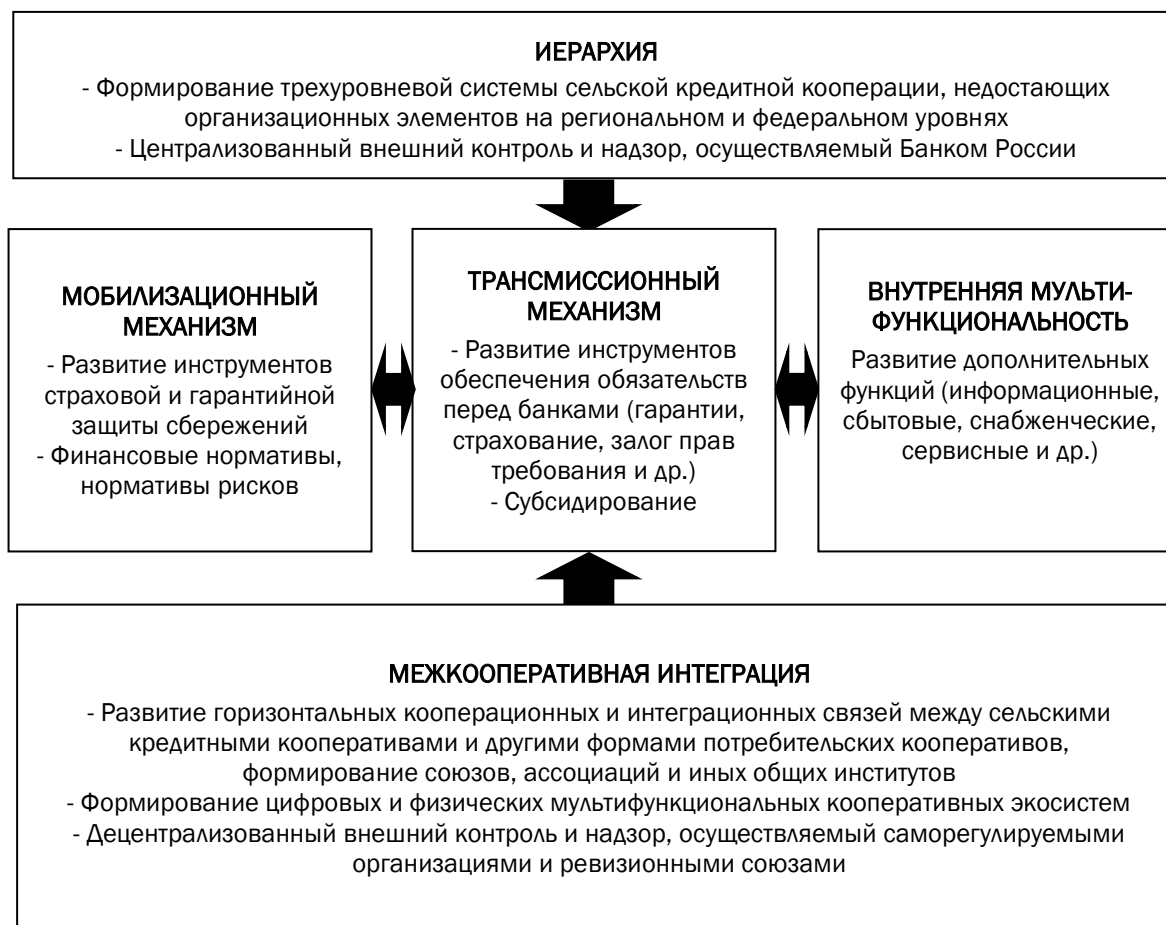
ИЕРАРХИЯ
- Формирование трехуровневой системы сельской кредитной кооперации, недостающих организационных элементов на региональном и федеральном уровнях
- Централизованный внешний контроль и надзор, осуществляемый Банком России

МОБИЛИЗАЦИОННЫЙ МЕХАНИЗМ
- Развитие инструментов страховой и гарантийной защиты сбережений
- Финансовые нормативы, нормативы рисков

ТРАНСМИССИОННЫЙ МЕХАНИЗМ
- Развитие инструментов обеспечения обязательств перед банками (гарантии, страхование, залог прав требования и др.)
- Субсидирование

ВНУТРЕННЯЯ МУЛЬТИ-ФУНКЦИОНАЛЬНОСТЬ
Развитие дополнительных функций (информационные, сбытовые, снабженческие, сервисные и др.)

МЕЖКООПЕРАТИВНАЯ ИНТЕГРАЦИЯ
- Развитие горизонтальных кооперационных и интеграционных связей между сельскими кредитными кооперативами и другими формами потребительских кооперативов, формирование союзов, ассоциаций и иных общих институтов
- Формирование цифровых и физических мультифункциональных кооперативных экосистем
- Децентрализованный внешний контроль и надзор, осуществляемый саморегулируемыми организациями и ревизионными союзами